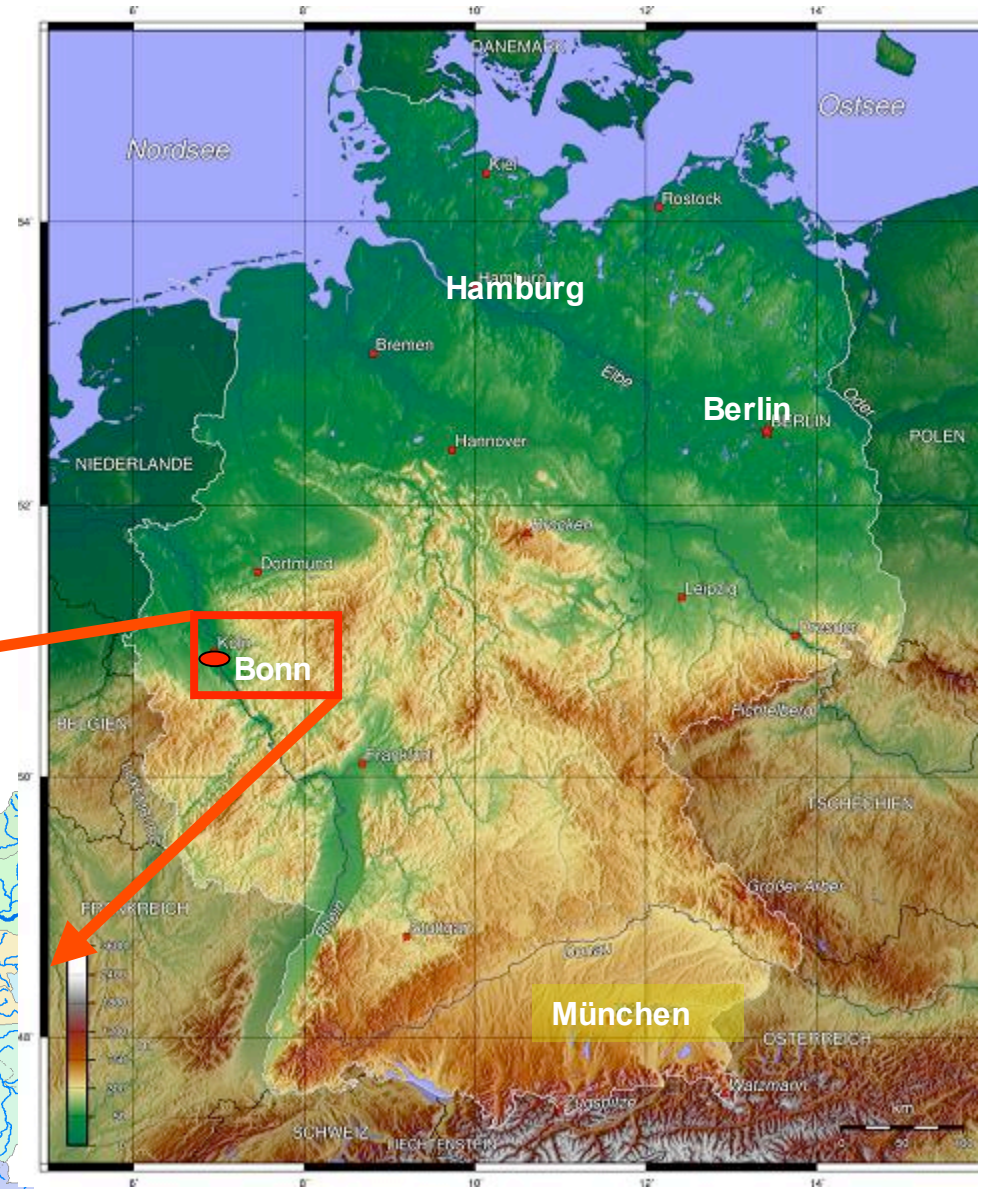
6°
8°
10°
12°
14°
DÄNEMARK
Ostsee
Nordsee
Kiel
Rostock
54°
Hamburg
Hamburg
Bremen
Elbe
Oder
Berlin
BERLIN
POLEN
Hannover
NIEDERLANDE
52°
Brocken
Dortmund
Leipzig
Dresden
Köln
Bonn
BELGIEN
Fichtelberg
Frankfurt
50°
TSCHECHIEN
Großer Arber
FRANKREICH
Rhein
Stuttgart
Donau
München
48°
ÖSTERREICH
Watzmann
Zugspitze
SCHWEIZ
LIECHTENSTEIN
km
0
50
100